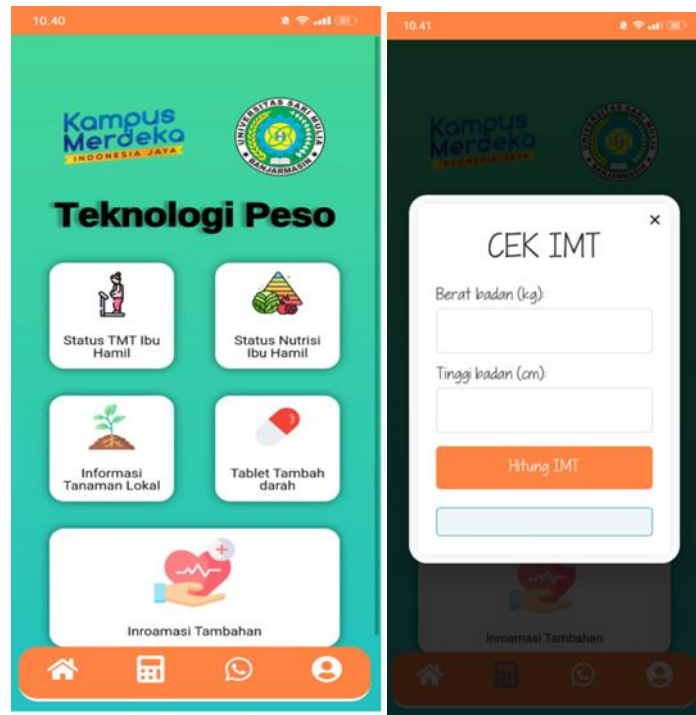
10.40

Kampus Merdeka
INDONESIA JAYA

UNIVERSITAS SARI MULIA BANJARMASIN

Teknologi Peso

Status TMT Ibu Hamil

Status Nutrisi Ibu Hamil

Informasi Tanaman Lokal

Tablet Tambah darah

Inroamasi Tambahan

10.41

Kampus Merdeka
INDONESIA JAYA

×

CEK IMT

Berat badan (kg):

Tinggi badan (cm):

Hitung IMT

Inroamasi Tambahan